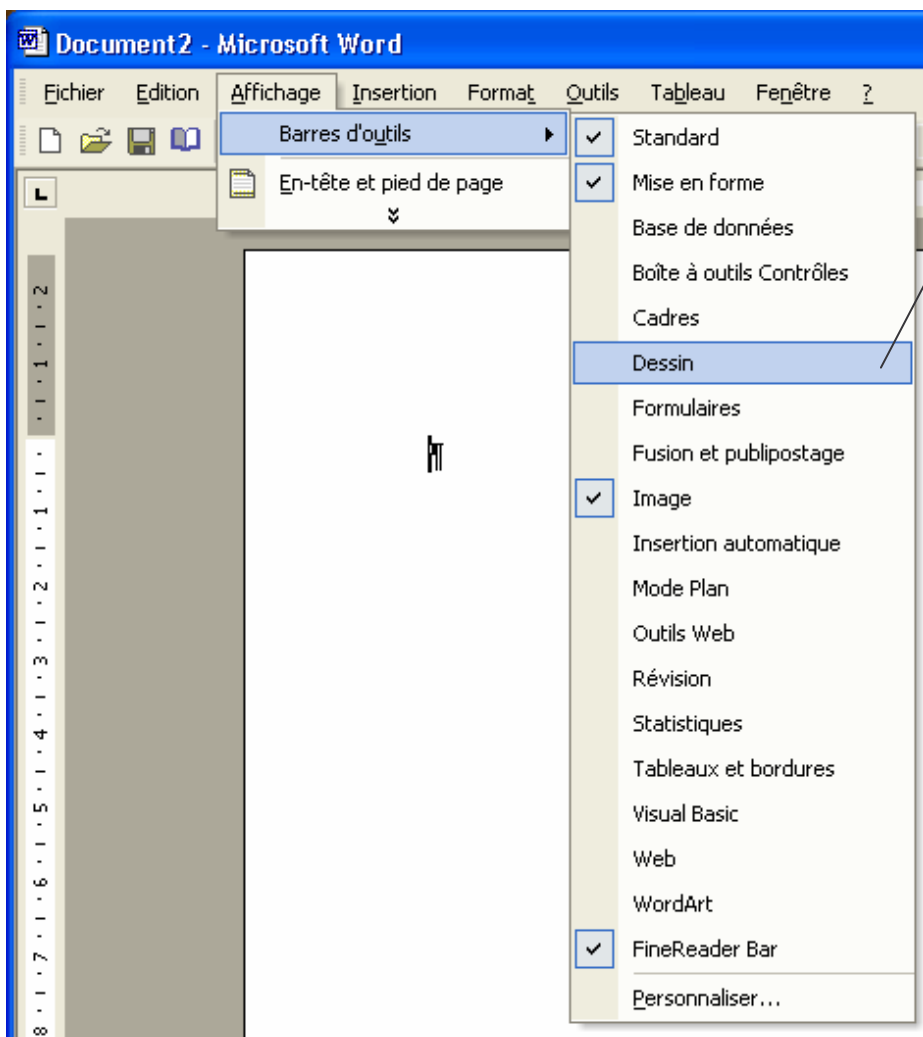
Document2 - Microsoft Word

Fichier Edition Affichage Insertion Format Outils Tableau Fenêtre ?

Barres d'outils

En-tête et pied de page

Standard
Mise en forme
Base de données
Boîte à outils Contrôles
Cadres
Dessin
Formulaires
Fusion et publipostage
Image
Insertion automatique
Mode Plan
Outils Web
Révision
Statistiques
Tableaux et bordures
Visual Basic
Web
WordArt
FineReader Bar
Personnaliser...

2 · 1 · 1 · 2 · 3 · 4 · 5 · 6 · 7 · 8